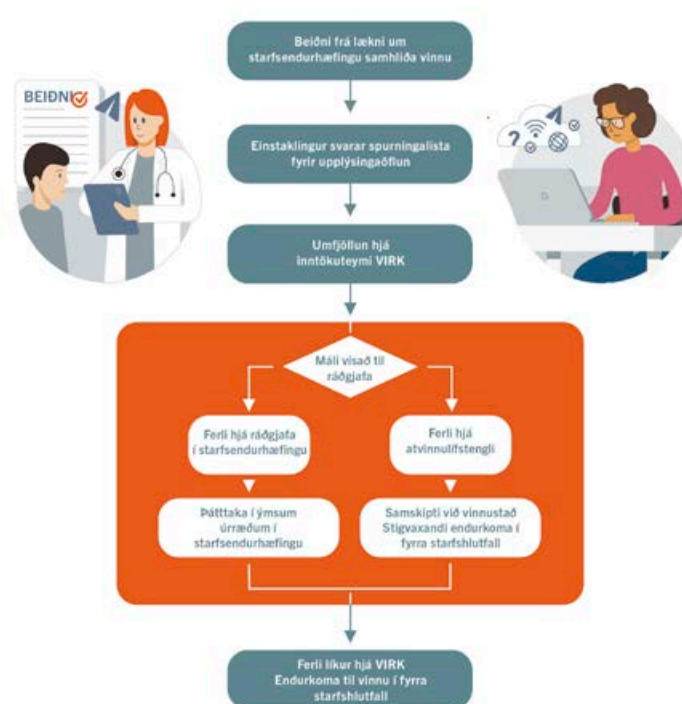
BEIÐNI

Beiðni frá lækni um starfsendurhæfingu samhliða vinnu

Einstaklingur svarar spurningalista fyrir upplýsingaöflun

Umfjöllun hjá inntökuteymi VIRK

Máli vísað til ráðgjafa

Ferli hjá ráðgjafa í starfsendurhæfingu

Ferli hjá atvinnulífstengli

Þátttaka í ýmsum úrræðum í starfsendurhæfingu

Samskipti við vinnustað Stigvaxandi endurkoma í fyrra starfshlutfall

Ferli líkur hjá VIRK Endurkoma til vinnu í fyrra starfshlutfall